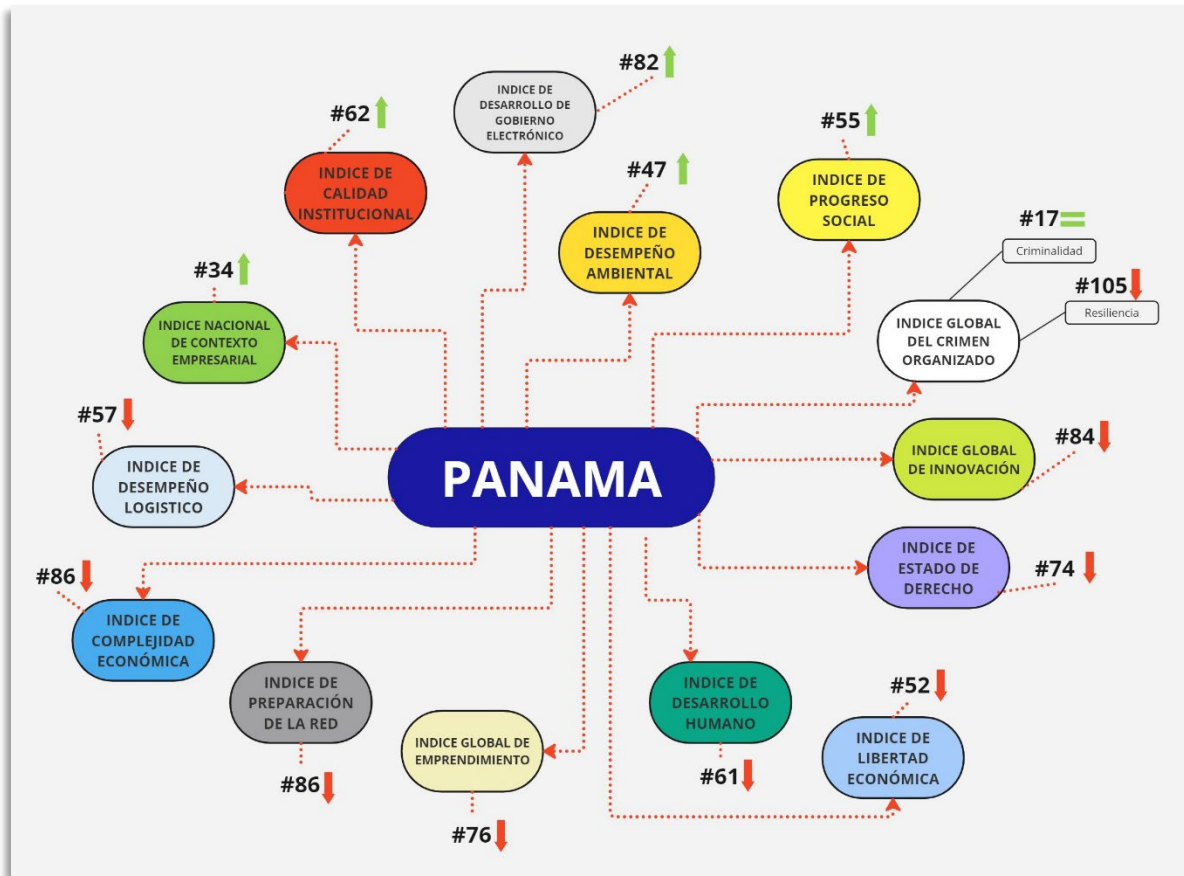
#82
INDICE DE DESARROLLO DE GOBIERNO ELECTRÓNICO

#62
INDICE DE CALIDAD INSTITUCIONAL

#47
INDICE DE DESEMPEÑO AMBIENTAL

#55
INDICE DE PROGRESO SOCIAL

#17
Criminalidad

#105
Resiliencia

INDICE GLOBAL DEL CRIMEN ORGANIZADO

#34
INDICE NACIONAL DE CONTEXTO EMPRESARIAL

#57
INDICE DE DESEMPEÑO LOGISTICO

PANAMA

INDICE GLOBAL DE INNOVACIÓN
#84

INDICE DE ESTADO DE DERECHO
#74

#86
INDICE DE COMPLEJIDAD ECONÓMICA

INDICE DE PREPARACIÓN DE LA RED
#86

INDICE GLOBAL DE EMPRENDIMIENTO
#76

INDICE DE DESARROLLO HUMANO
#61

#52
INDICE DE LIBERTAD ECONÓMICA